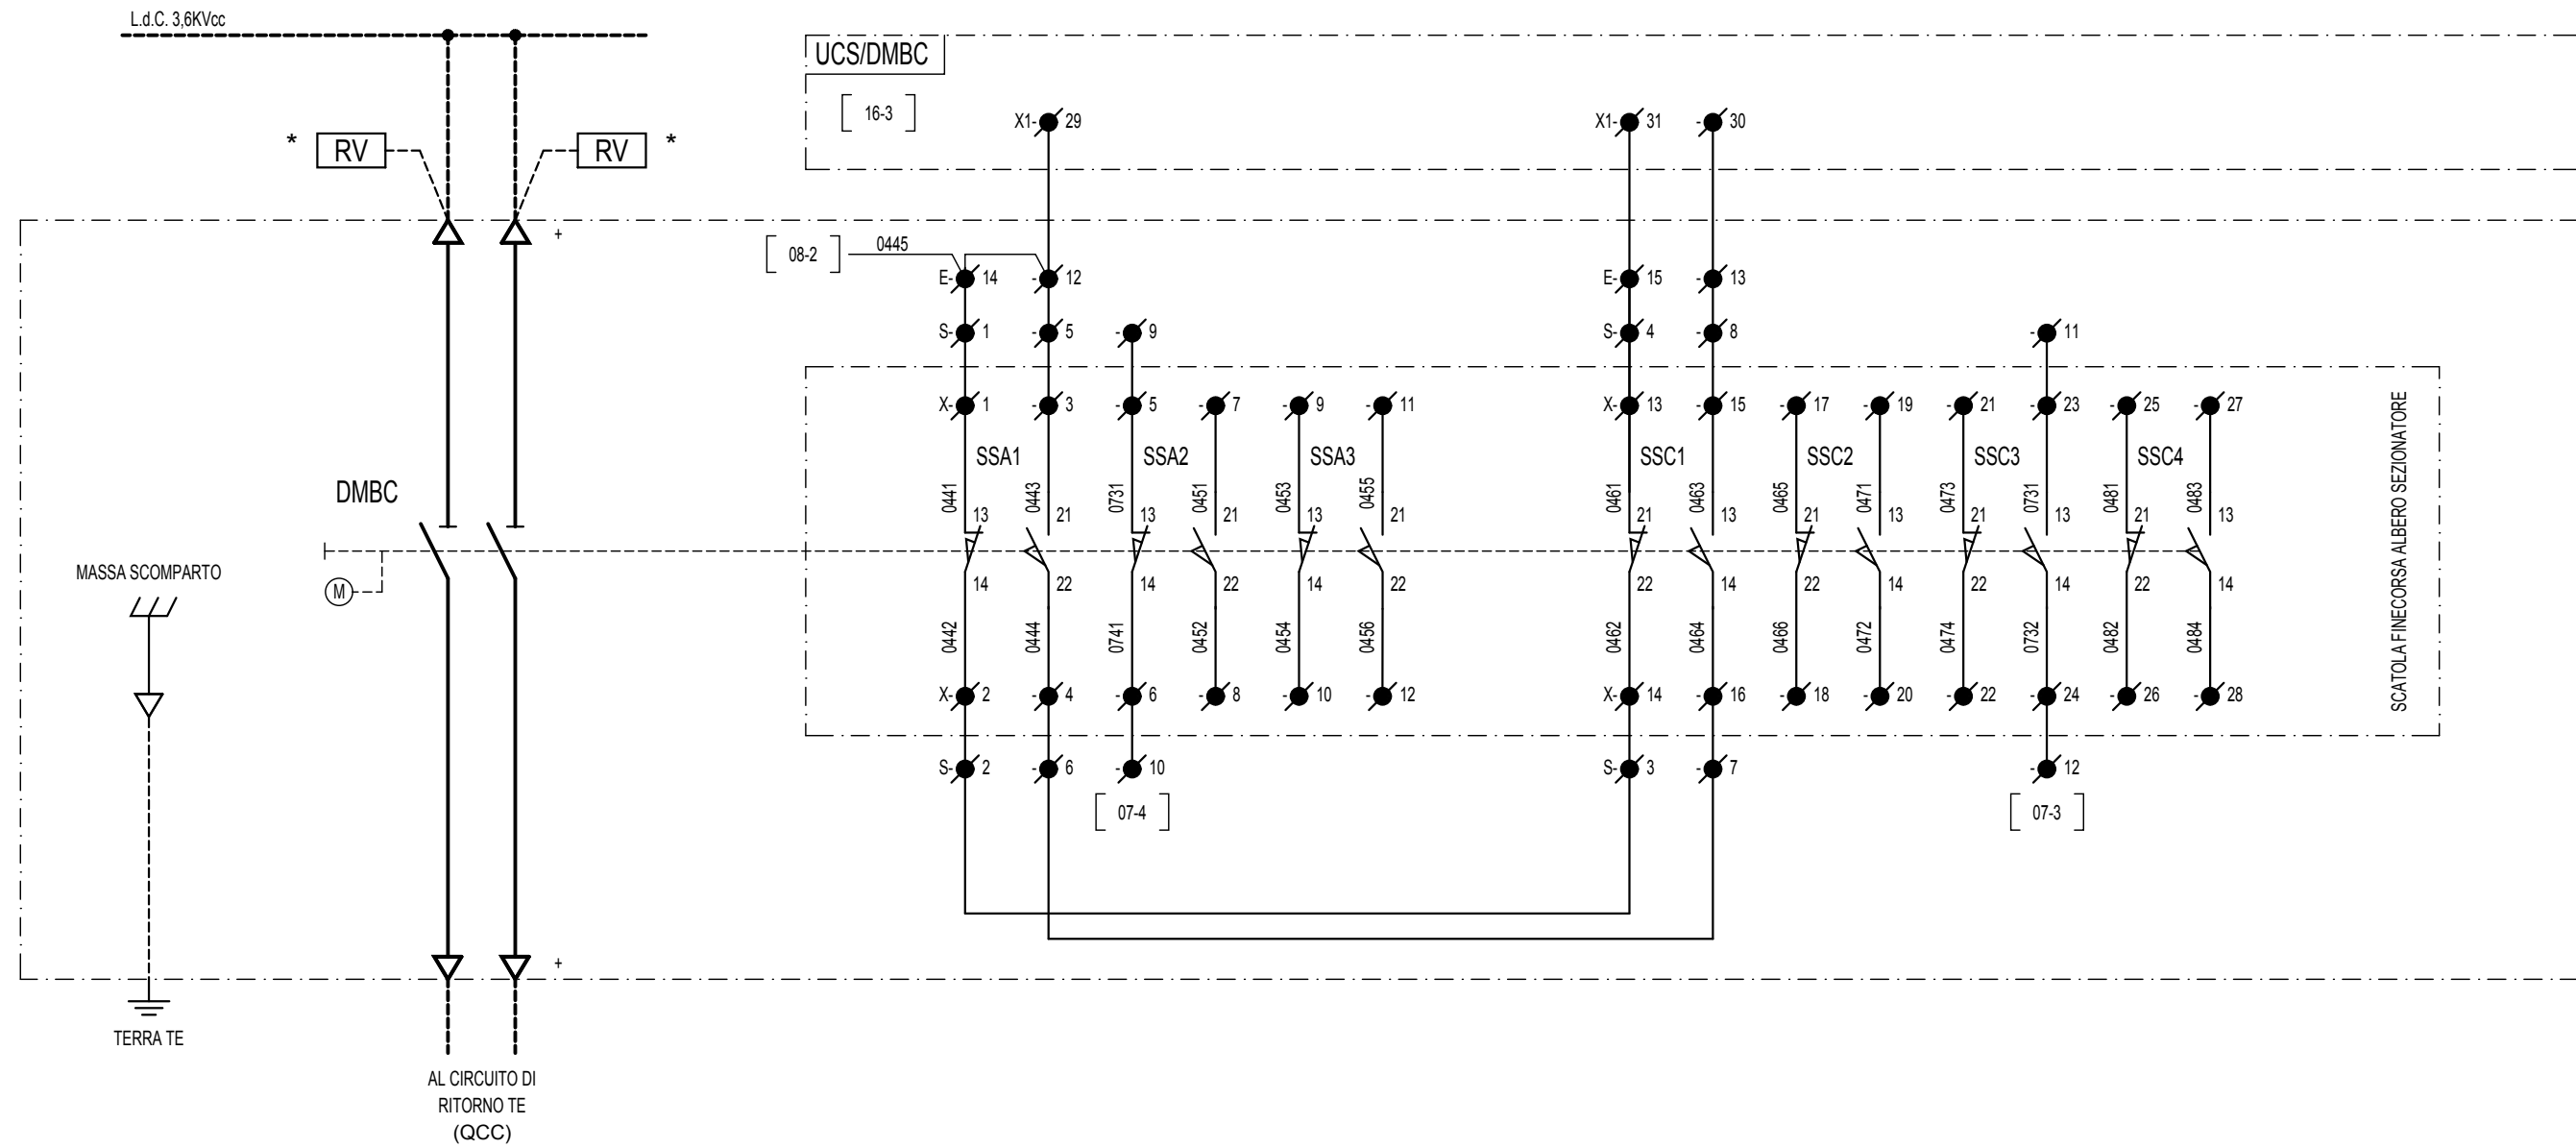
L.d.C. 3,6KVcc

UCS/DMBC

16-3

X1- 29

X1- 31

-30

* RV

RV *

+

08-2

0445

E- 14

-12

E- 15

-13

S- 1

-5

-9

S- 4

-8

-11

X- 1

-3

-5

-7

-9

-11

X- 13

-15

-17

-19

-21

-23

-25

-27

SSA1

SSA2

SSA3

SSC1

SSC2

SSC3

SSC4

DMBC

0441 13

0443 21

0731 13

0451 21

0453 13

0455 21

0461 21

0463 13

0465 21

0471 13

0473 21

0731 13

0481 21

0483 13

MASSA SCOMPARTO

M

14

22

14

22

14

22

22

14

22

14

22

14

22

14

0442

0444

0741

0452

0454

0456

0462

0464

0466

0472

0474

0732

0482

0484

SCATOLA FINECORSA ALBERO SEZIONATORE

X- 2

-4

-6

-8

-10

-12

X- 14

-16

-18

-20

-22

-24

-26

-28

S- 2

-6

-10

S- 3

-7

-12

07-4

07-3

+

TERRA TE

AL CIRCUITO DI RITORNO TE (QCC)